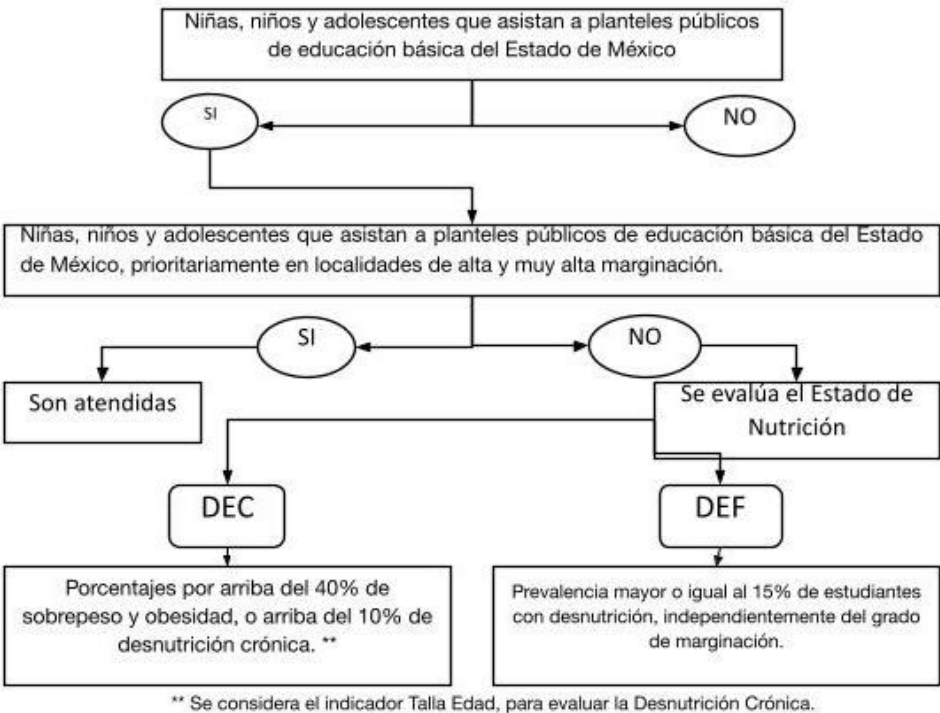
Niñas, niños y adolescentes que asistan a planteles públicos de educación básica del Estado de México

SI

NO

Niñas, niños y adolescentes que asistan a planteles públicos de educación básica del Estado de México, prioritariamente en localidades de alta y muy alta marginación.

SI

NO

Son atendidas

Se evalúa el Estado de Nutrición

DEC

DEF

Porcentajes por arriba del 40% de sobrepeso y obesidad, o arriba del 10% de desnutrición crónica. **

Prevalencia mayor o igual al 15% de estudiantes con desnutrición, independientemente del grado de marginación.

** Se considera el indicador Talla Edad, para evaluar la Desnutrición Crónica.